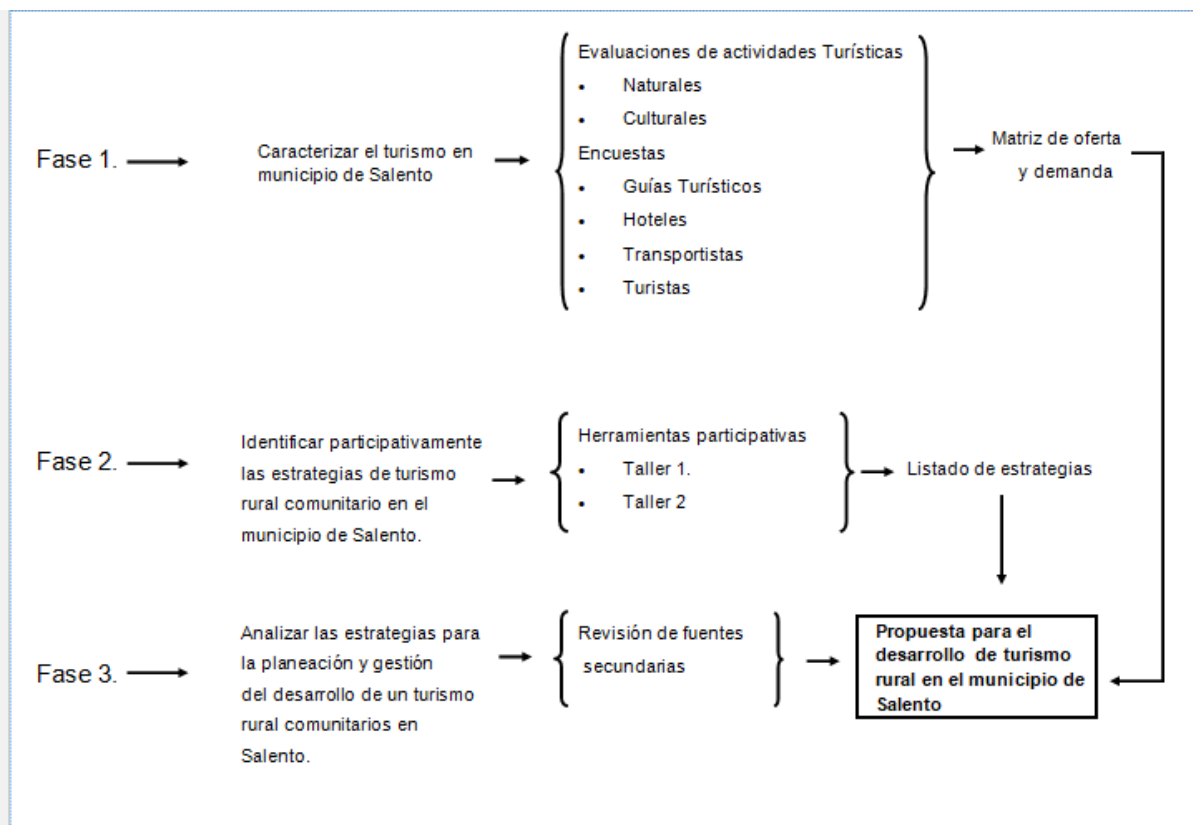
Fase 1.

Caracterizar el turismo en municipio de Salento

Evaluaciones de actividades Turísticas
• Naturales
• Culturales
Encuestas
• Guías Turísticos
• Hoteles
• Transportistas
• Turistas

Matriz de oferta y demanda

Fase 2.

Identificar participativamente las estrategias de turismo rural comunitario en el municipio de Salento.

Herramientas participativas
• Taller 1.
• Taller 2

Listado de estrategias

Fase 3.

Analizar las estrategias para la planeación y gestión del desarrollo de un turismo rural comunitarios en Salento.

Revisión de fuentes secundarias

**Propuesta para el desarrollo de turismo rural en el municipio de Salento**